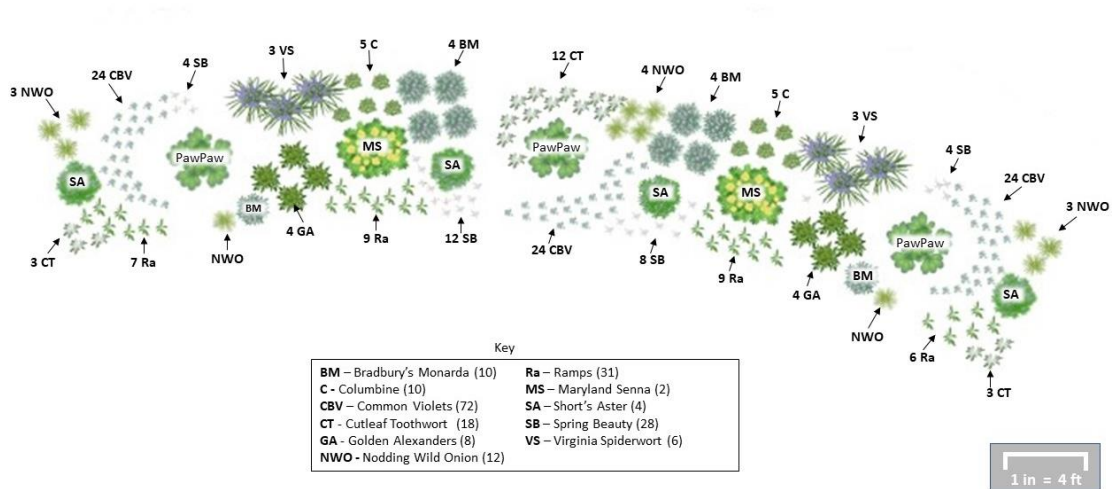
3 NWO
24 CBV
4 SB
3 VS
5 C
4 BM
12 CT
4 NWO
4 BM
5 C
3 VS
4 SB
24 CBV
3 NWO

SA
PawPaw
MS
SA
PawPaw
SA
MS
PawPaw
SA
BM
BM

3 CT
7 Ra
NWO
4 GA
9 Ra
12 SB
24 CBV
8 SB
9 Ra
4 GA
NWO
6 Ra
3 CT

Key

| | |
|---|---|
| **BM** – Bradbury's Monarda (10) | **Ra** – Ramps (31) |
| **C -** Columbine (10) | **MS** – Maryland Senna (2) |
| **CBV** – Common Violets (72) | **SA** – Short's Aster (4) |
| **CT** - Cutleaf Toothwort (18) | **SB** – Spring Beauty (28) |
| **GA** - Golden Alexanders (8) | **VS** – Virginia Spiderwort (6) |
| **NWO -** Nodding Wild Onion (12) | |

1 in = 4 ft